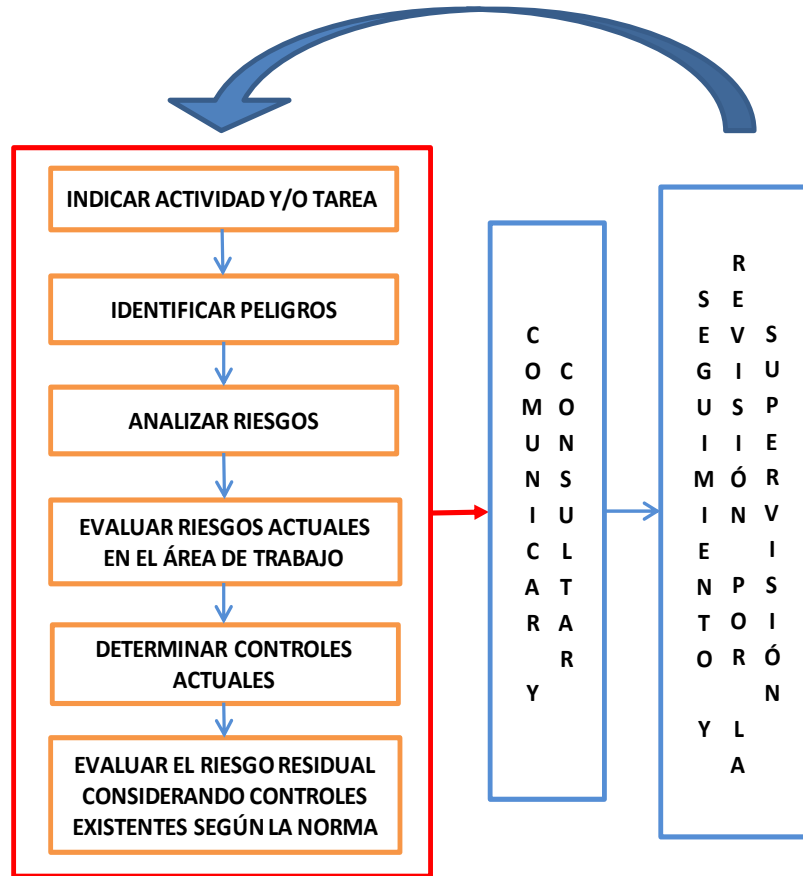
INDICAR ACTIVIDAD Y/O TAREA

IDENTIFICAR PELIGROS

ANALIZAR RIESGOS

EVALUAR RIESGOS ACTUALES EN EL ÁREA DE TRABAJO

DETERMINAR CONTROLES ACTUALES

EVALUAR EL RIESGO RESIDUAL CONSIDERANDO CONTROLES EXISTENTES SEGÚN LA NORMA

COMUNICAR Y CONSULTAR

SEGUIMIENTO Y REVISIÓN POR LA SUPERVISIÓN